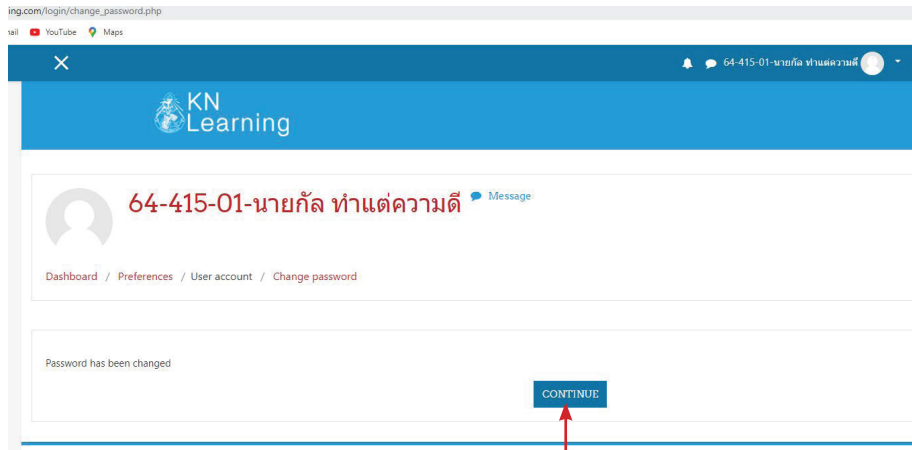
ing.com/login/change_password.php

nail YouTube Maps

64-415-01-นายกัล ทำแต่ความดี

KN Learning

64-415-01-นายกัล ทำแต่ความดี Message

Dashboard / Preferences / User account / Change password

Password has been changed

CONTINUE